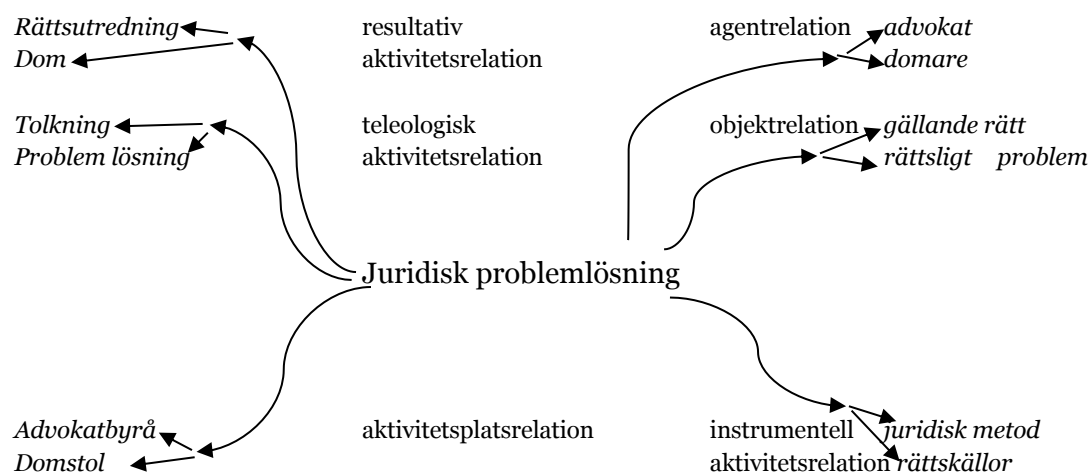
Rättsutredning
Dom

resultativ
aktivitetsrelation

agentrelation
advokat
domare

Tolkning
Problem lösning

teleologisk
aktivitetsrelation

objektrelation
gällande rätt
rättsligt problem

Juridisk problemlösning

Advokatbyrå
Domstol

aktivitetsplatsrelation

instrumentell
aktivitetsrelation
juridisk metod
rättskällor